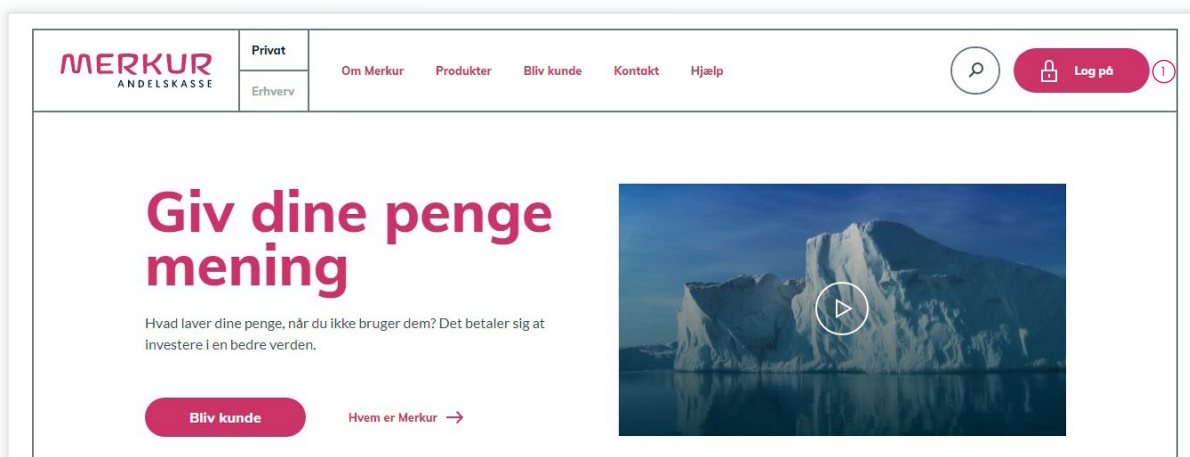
MERKUR
ANDELSKASSE

Privat
Erhverv

Om Merkur Produkter Bliv kunde Kontakt Hjælp

Log på
1

Giv dine penge mening

Hvad laver dine penge, når du ikke bruger dem? Det betaler sig at investere i en bedre verden.

Bliv kunde

Hvem er Merkur →